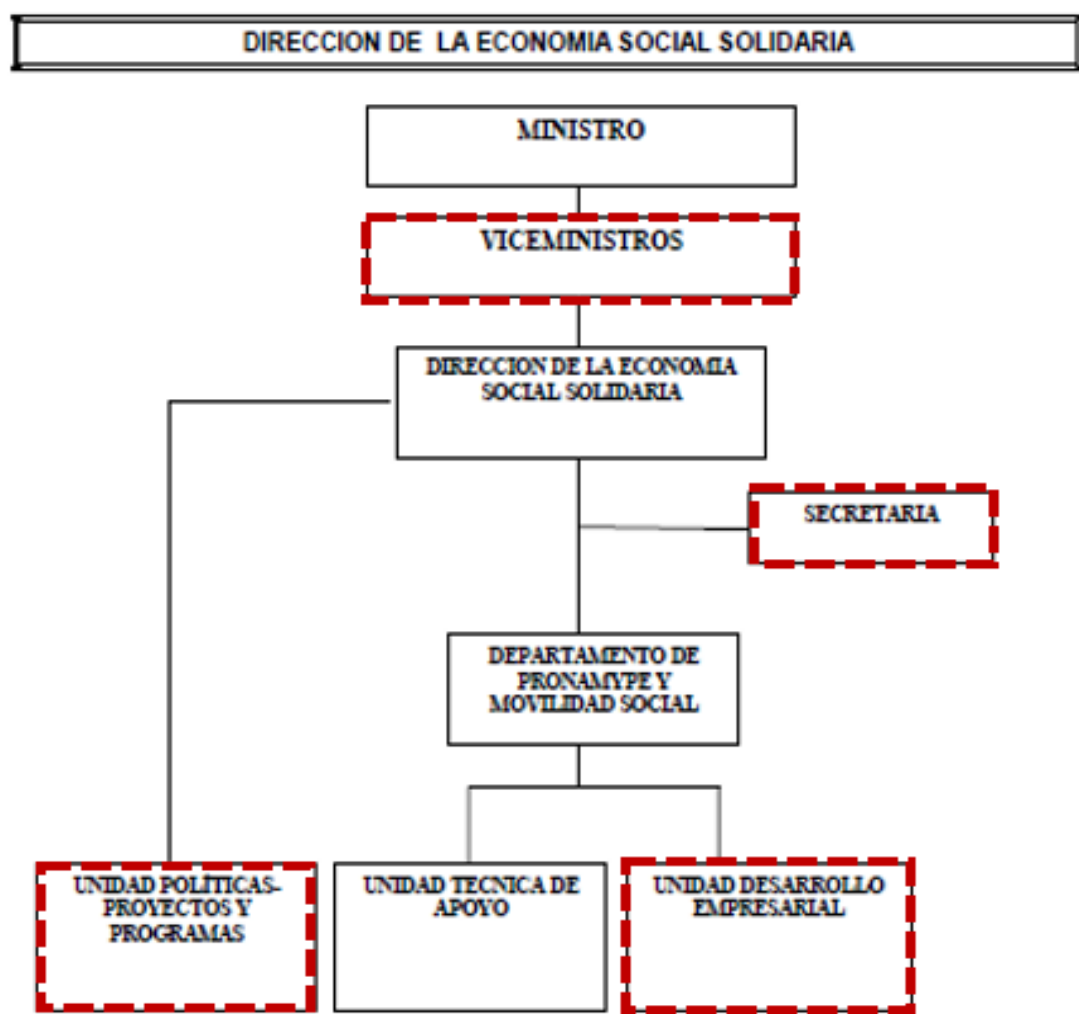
DIRECCION DE LA ECONOMIA SOCIAL SOLIDARIA

MINISTRO

VICEMINISTROS

DIRECCION DE LA ECONOMIA SOCIAL SOLIDARIA

SECRETARIA

DEPARTAMENTO DE PRONAMYPE Y MOVILIDAD SOCIAL

UNIDAD POLITICAS-PROYECTOS Y PROGRAMAS

UNIDAD TECNICA DE APOYO

UNIDAD DESARROLLO EMPRESARIAL